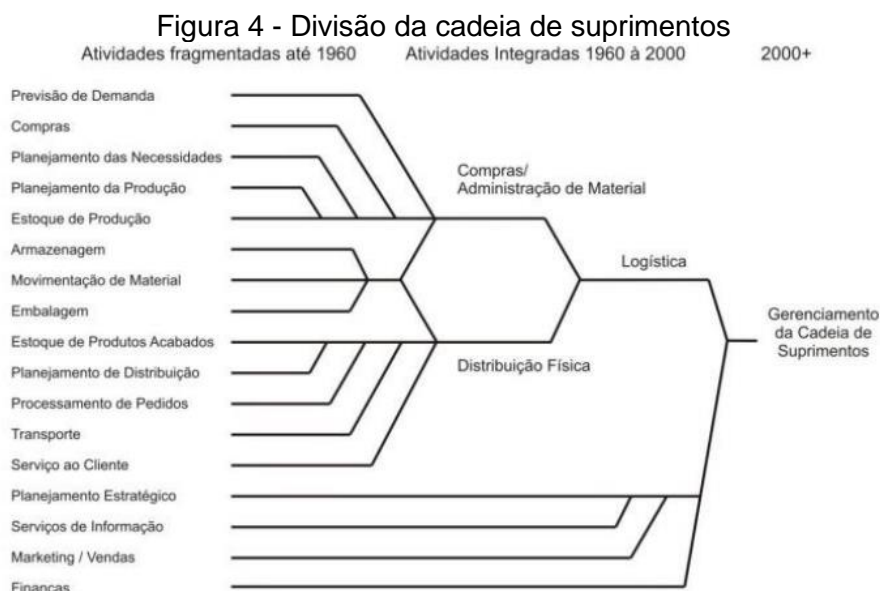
Figura 4 - Divisão da cadeia de suprimentos

Atividades fragmentadas até 1960

Atividades Integradas 1960 à 2000

2000+

Previsão de Demanda

Compras

Planejamento das Necessidades

Planejamento da Produção

Estoque de Produção

Armazenagem

Movimentação de Material

Embalagem

Estoque de Produtos Acabados

Planejamento de Distribuição

Processamento de Pedidos

Transporte

Serviço ao Cliente

Planejamento Estratégico

Serviços de Informação

Marketing / Vendas

Finanças

Compras/ Administração de Material

Distribuição Física

Logística

Gerenciamento da Cadeia de Suprimentos